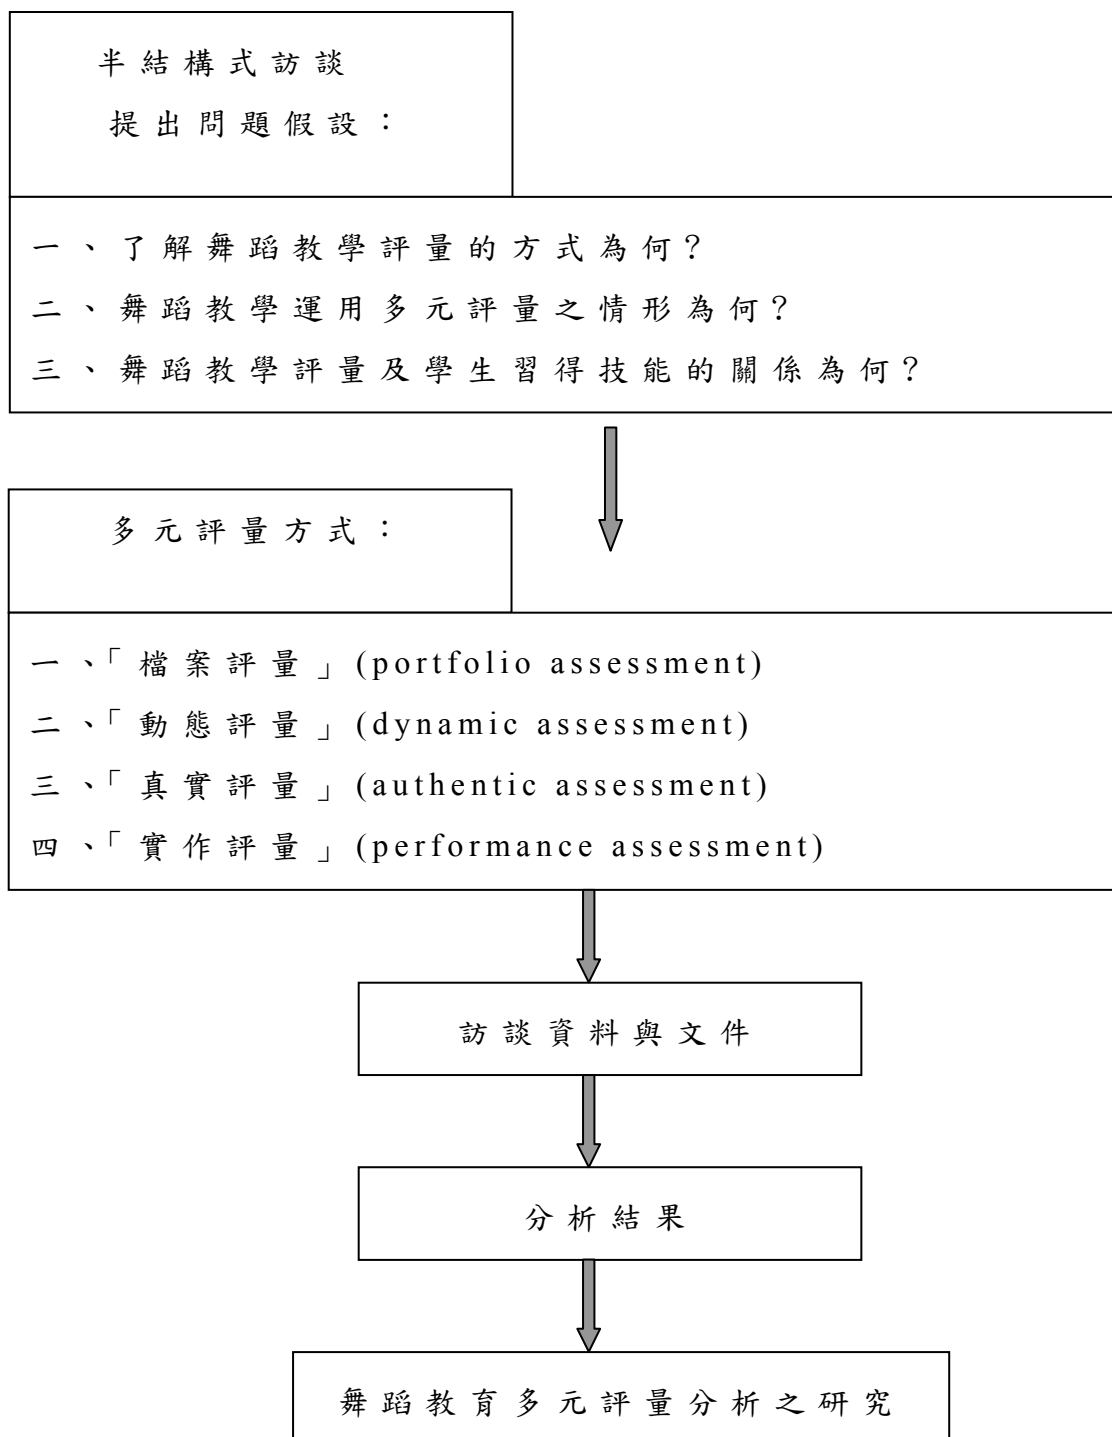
半結構式訪談
提出問題假設：

一、了解舞蹈教學評量的方式為何？
二、舞蹈教學運用多元評量之情形為何？
三、舞蹈教學評量及學生習得技能的關係為何？

多元評量方式：

一、「檔案評量」(portfolio assessment)
二、「動態評量」(dynamic assessment)
三、「真實評量」(authentic assessment)
四、「實作評量」(performance assessment)

訪談資料與文件

分析結果

舞蹈教育多元評量分析之研究